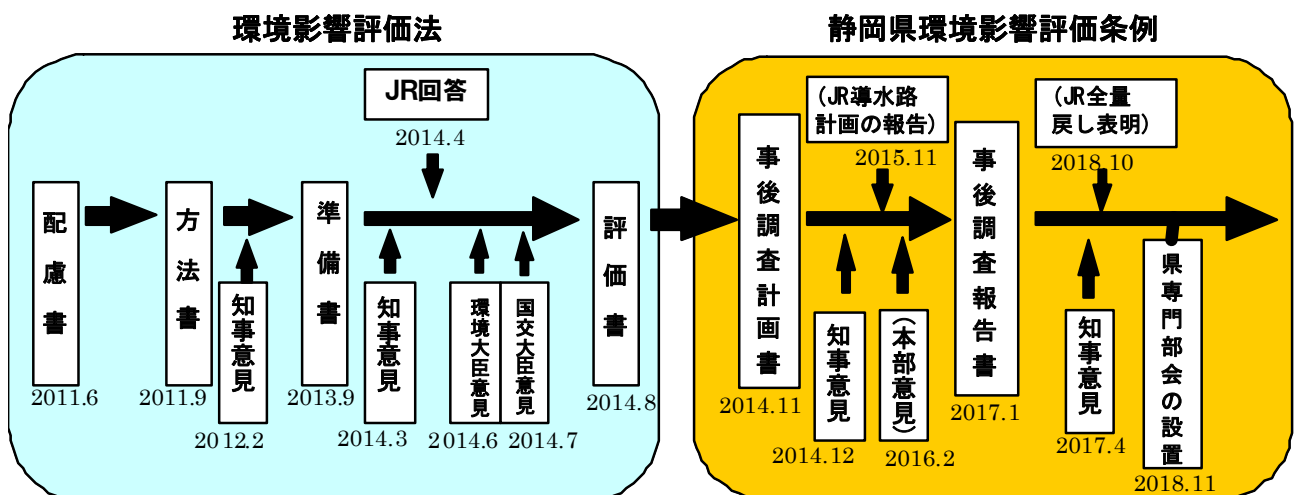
環境影響評価法

静岡県環境影響評価条例

JR回答

2014.4

配慮書

2011.6

方法書

2011.9

知事意見

2012.2

準備書

2013.9

知事意見

2014.3

環境大臣意見

2014.6

国交大臣意見

2014.7

評価書

2014.8

（JR導水路計画の報告）

2015.11

事後調査計画書

2014.11

知事意見

2014.12

（本部意見）

2016.2

事後調査報告書

2017.1

（JR全量戻し表明）

2018.10

知事意見

2017.4

県専門部会の設置

2018.11